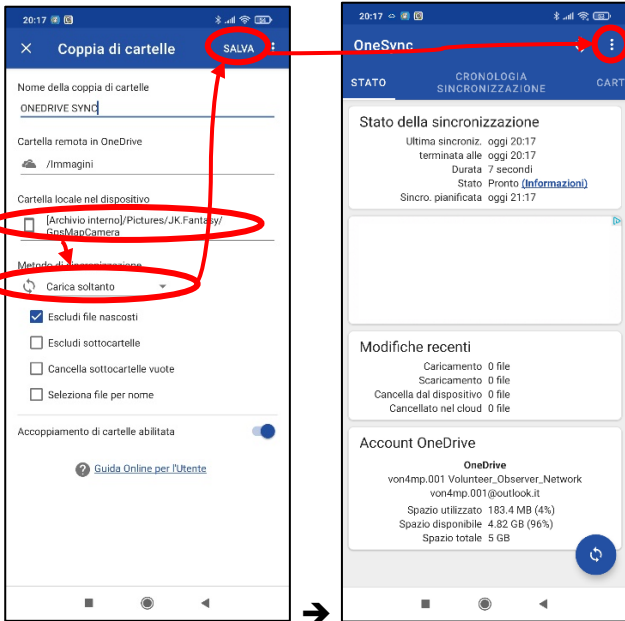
20:17

Coppia di cartelle

SALVA

Nome della coppia di cartelle

ONEDRIVE SYNC

Cartella remota in OneDrive

/Immagini

Cartella locale nel dispositivo

[Archivio interno]/Pictures/JK.Fantasy/GpsMapCamera

Metodo di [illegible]

Carica soltanto

Escludi file nascosti

Escludi sottocartelle

Cancella sottocartelle vuote

Seleziona file per nome

Accoppiamento di cartelle abilitata

Guida Online per l'Utente

20:17

OneSync

STATO

CRONOLOGIA SINCRONIZZAZIONE

CART

Stato della sincronizzazione

Ultima sincroniz. oggi 20:17
terminata alle oggi 20:17
Durata 7 secondi
Stato Pronto (Informazioni)
Sincro. pianificata oggi 21:17

Modifiche recenti

Caricamento 0 file
Scaricamento 0 file
Cancella dal dispositivo 0 file
Cancellato nel cloud 0 file

Account OneDrive

OneDrive
von4mp.001 Volunteer_Observer_Network
von4mp.001@outlook.it

Spazio utilizzato 183.4 MB (4%)
Spazio disponibile 4.82 GB (96%)
Spazio totale 5 GB